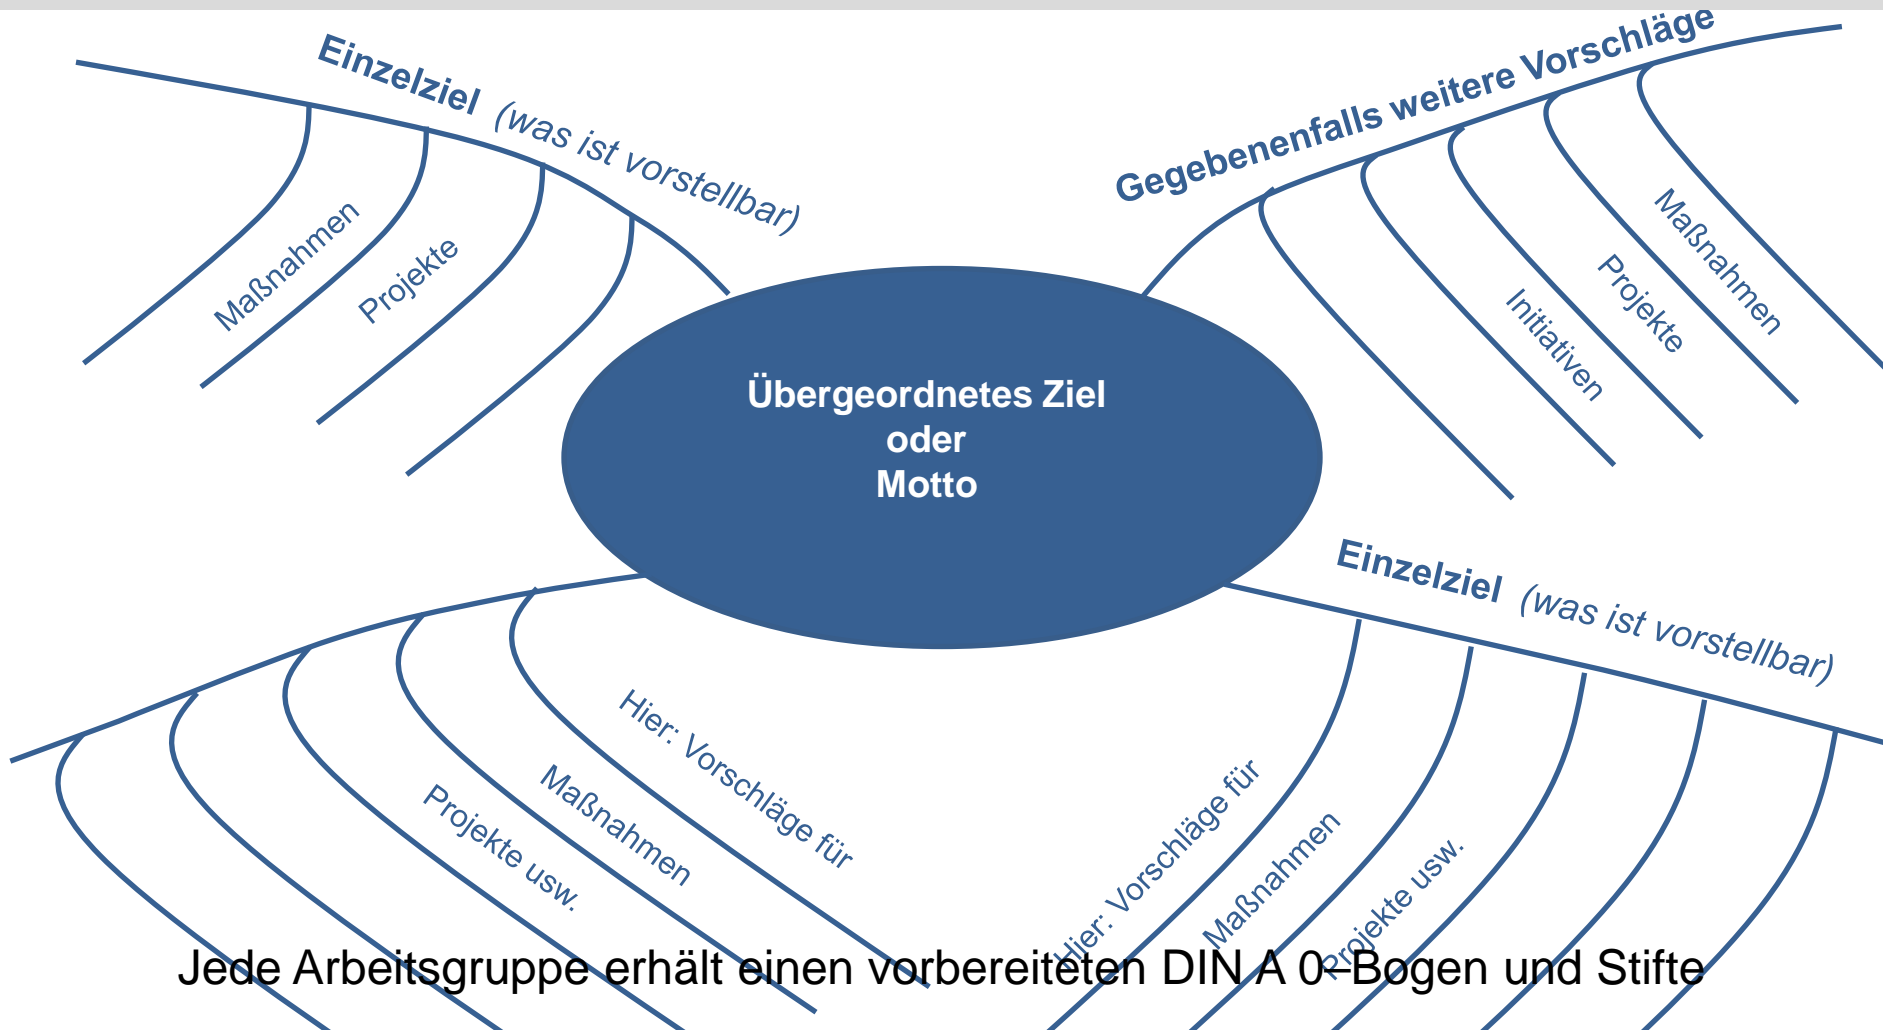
Einzelziel (was ist vorstellbar)

Maßnahmen

Projekte

Gegebenenfalls weitere Vorschläge

Initiativen

Projekte

Maßnahmen

Übergeordnetes Ziel
oder
Motto

Hier: Vorschläge für

Maßnahmen

Projekte usw.

Einzelziel (was ist vorstellbar)

Hier: Vorschläge für

Maßnahmen

Projekte usw.

Jede Arbeitsgruppe erhält einen vorbereiteten DIN A 0–Bogen und Stifte